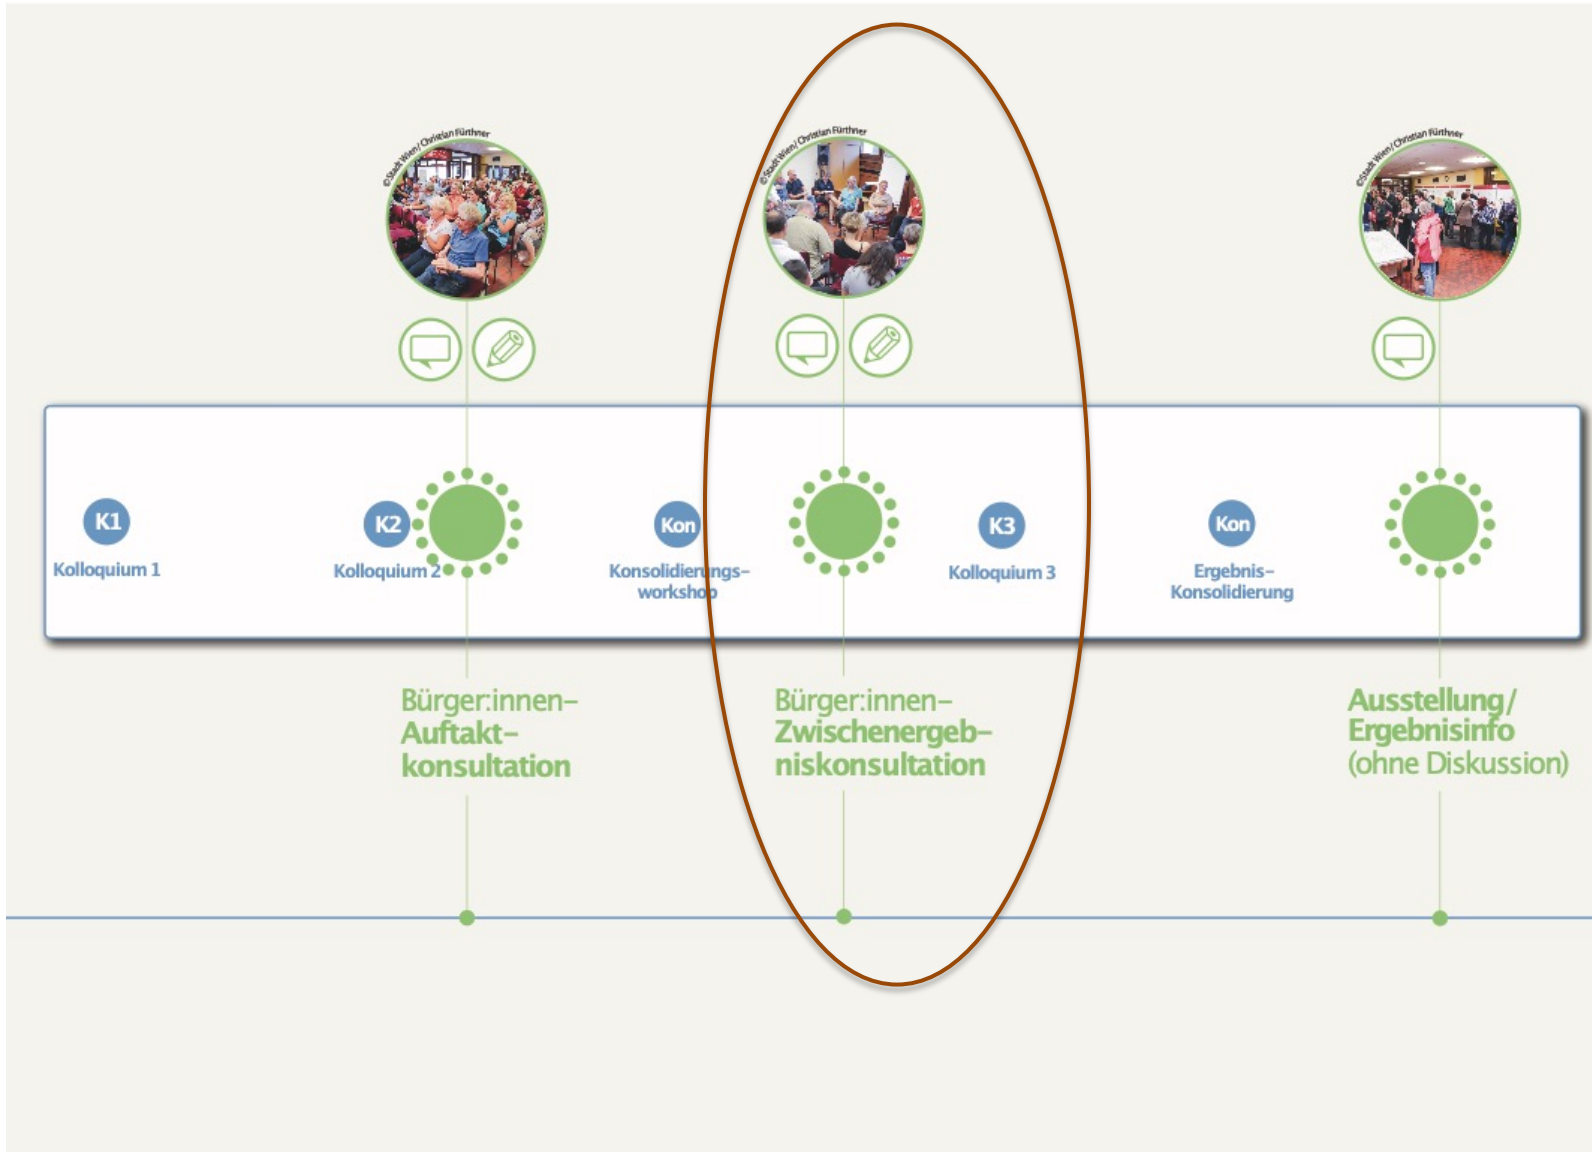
©Stadt Wien/Christian Fürthner

©Stadt Wien/Christian Fürthner

©Stadt Wien/Christian Fürthner

K1
Kolloquium 1

K2
Kolloquium 2

Kon
Konsolidierungs-workshop

K3
Kolloquium 3

Kon
Ergebnis-Konsolidierung

Bürger:innen-
Auftakt-konsultation

Bürger:innen-
Zwischenergeb-niskonsultation

Ausstellung/
Ergebnisinfo
(ohne Diskussion)